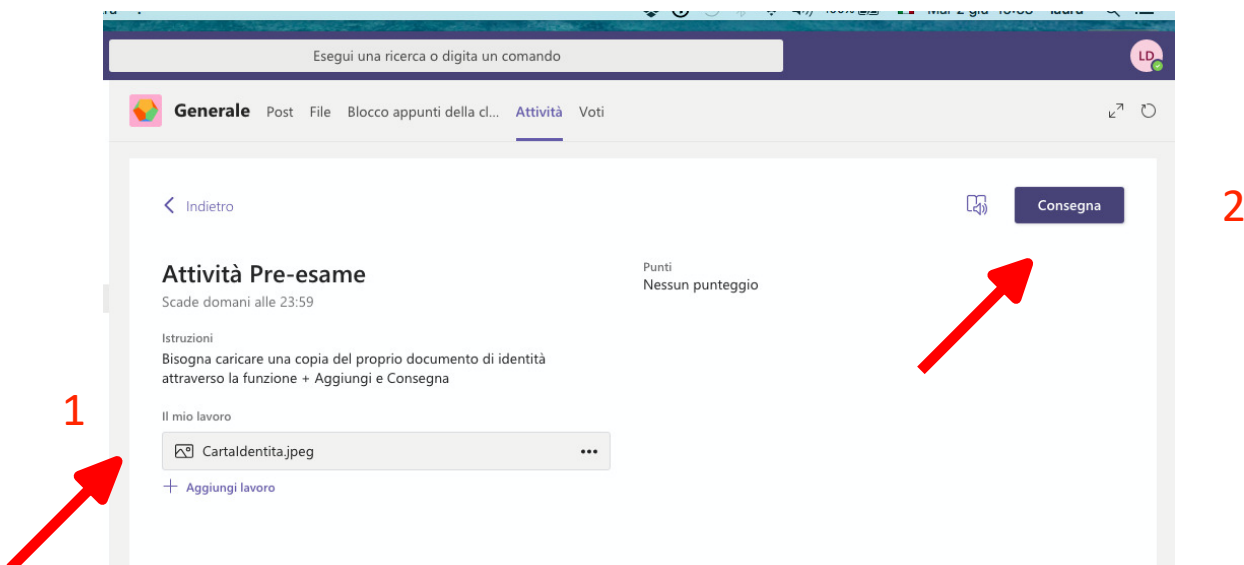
Esegui una ricerca o digita un comando

LD

Generale Post File Blocco appunti della cl... Attività Voti

Indietro

Consegna

2

Attività Pre-esame

Scade domani alle 23:59

Punti

Nessun punteggio

Istruzioni

Bisogna caricare una copia del proprio documento di identità attraverso la funzione + Aggiungi e Consegna

1

Il mio lavoro

CartaIdentita.jpeg

Aggiungi lavoro